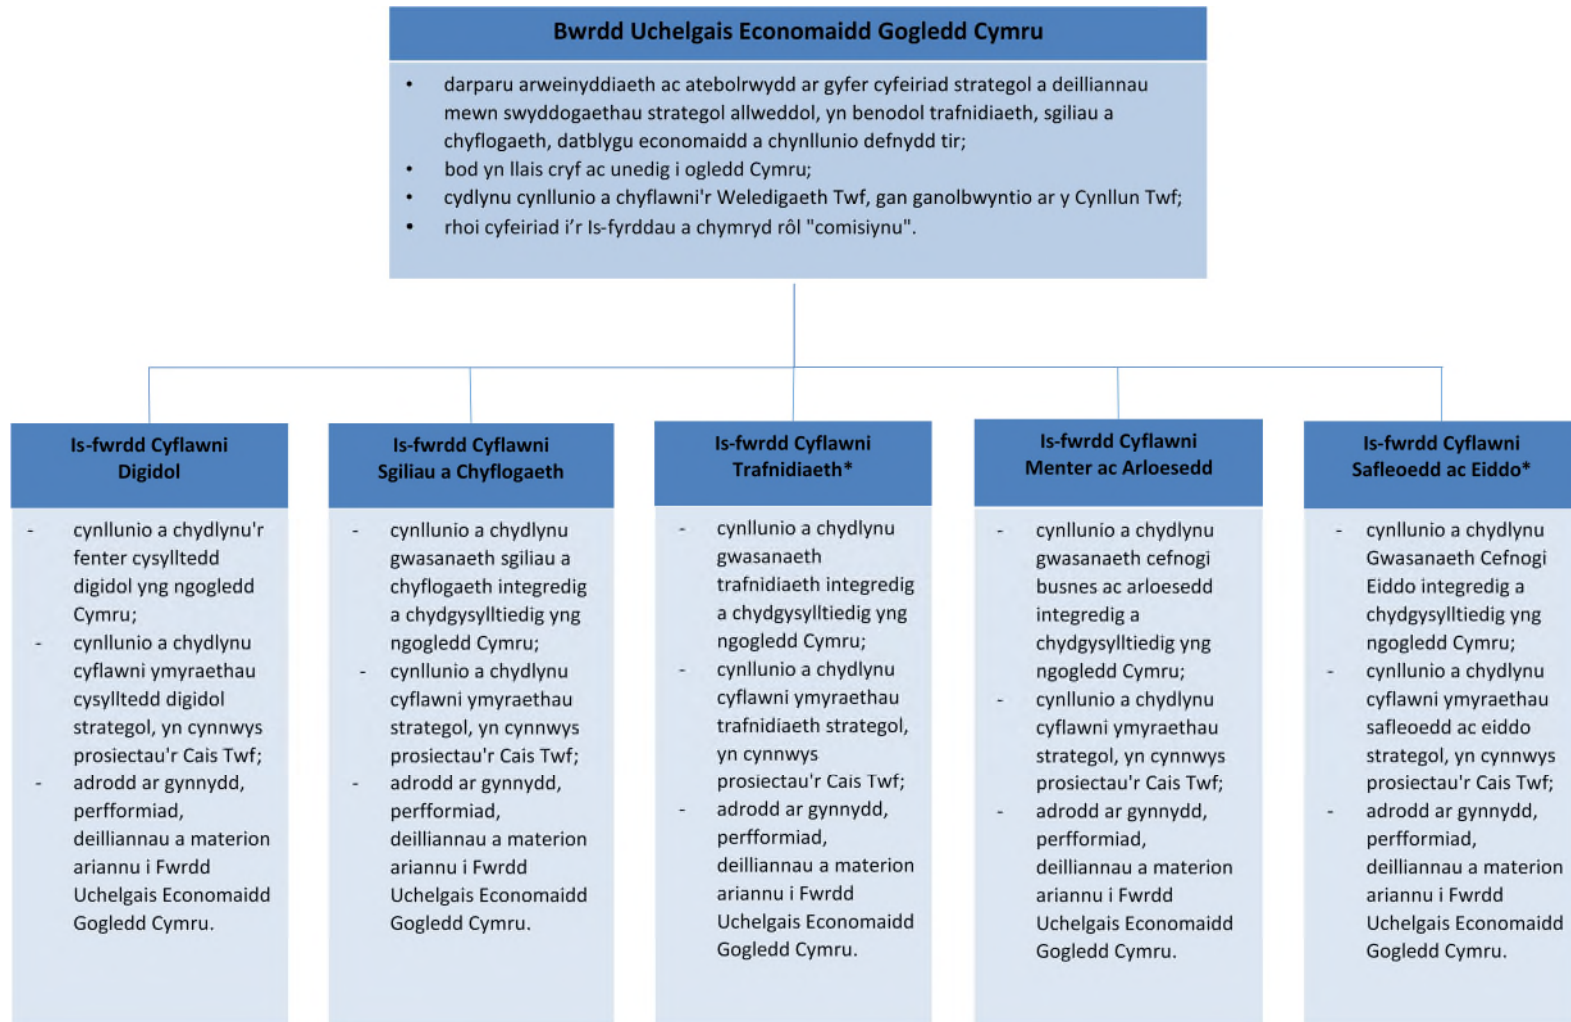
Bwrdd Uchelgais Economaidd Gogledd Cymru

- darparu arweinyddiaeth ac atebolrwydd ar gyfer cyfeiriad strategol a deilliannau mewn swyddogaethau strategol allweddol, yn benodol trafnidiaeth, sgiliau a chyflogaeth, datblygu economaidd a chynllunio defnydd tir;
- bod yn llais cryf ac unedig i ogledd Cymru;
- cydlynu cynllunio a chyflawni'r Weledigaeth Twf, gan ganolbwyntio ar y Cynllun Twf;
- rhoi cyfeiriad i'r Is-fyrddau a chymryd rôl "comisiynu".

Is-fwrdd Cyflawni Digidol

- cynllunio a chydlynu'r fenter cysylltedd digidol yng ngogledd Cymru;
- cynllunio a chydlynu cyflawni ymyraethau cysylltedd digidol strategol, yn cynnwys prosiectau'r Cais Twf;
- adrodd ar gynnydd, perfformiad, deilliannau a materion ariannu i Fwrdd Uchelgais Economaidd Gogledd Cymru.

Is-fwrdd Cyflawni Sgiliau a Chyflogaeth

- cynllunio a chydlynu gwasanaeth sgiliau a chyflogaeth integredig a chydgysylltiedig yng ngogledd Cymru;
- cynllunio a chydlynu cyflawni ymyraethau strategol, yn cynnwys prosiectau'r Cais Twf;
- adrodd ar gynnydd, perfformiad, deilliannau a materion ariannu i Fwrdd Uchelgais Economaidd Gogledd Cymru.

Is-fwrdd Cyflawni Trafnidiaeth*

- cynllunio a chydlynu gwasanaeth trafnidiaeth integredig a chydgysylltiedig yng ngogledd Cymru;
- cynllunio a chydlynu cyflawni ymyraethau trafnidiaeth strategol, yn cynnwys prosiectau'r Cais Twf;
- adrodd ar gynnydd, perfformiad, deilliannau a materion ariannu i Fwrdd Uchelgais Economaidd Gogledd Cymru.

Is-fwrdd Cyflawni Menter ac Arloesedd

- cynllunio a chydlynu gwasanaeth cefnogi busnes ac arloesedd integredig a chydgysylltiedig yng ngogledd Cymru;
- cynllunio a chydlynu cyflawni ymyraethau strategol, yn cynnwys prosiectau'r Cais Twf;
- adrodd ar gynnydd, perfformiad, deilliannau a materion ariannu i Fwrdd Uchelgais Economaidd Gogledd Cymru.

Is-fwrdd Cyflawni Safleoedd ac Eiddo*

- cynllunio a chydlynu Gwasanaeth Cefnogi Eiddo integredig a chydgysylltiedig yng ngogledd Cymru;
- cynllunio a chydlynu cyflawni ymyraethau safleoedd ac eiddo strategol, yn cynnwys prosiectau'r Cais Twf;
- adrodd ar gynnydd, perfformiad, deilliannau a materion ariannu i Fwrdd Uchelgais Economaidd Gogledd Cymru.